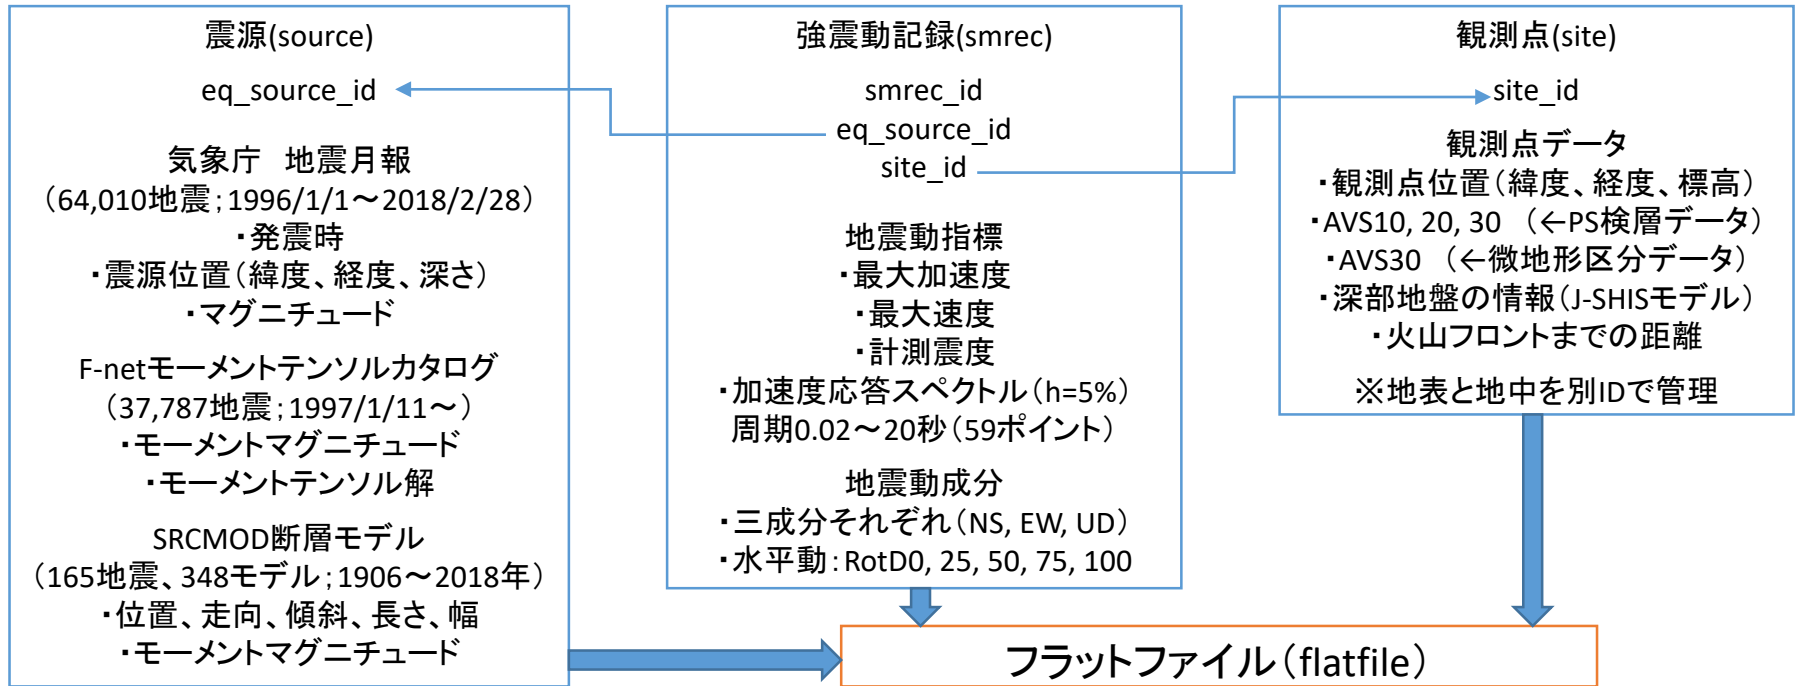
震源(source)

eq_source_id

気象庁　地震月報
（64,010地震；1996/1/1～2018/2/28）
・発震時
・震源位置（緯度、経度、深さ）
・マグニチュード

F-netモーメントテンソルカタログ
（37,787地震；1997/1/11～）
・モーメントマグニチュード
・モーメントテンソル解

SRCMOD断層モデル
（165地震、348モデル；1906～2018年）
・位置、走向、傾斜、長さ、幅
・モーメントマグニチュード

強震動記録(smrec)

smrec_id
eq_source_id
site_id

地震動指標
・最大加速度
・最大速度
・計測震度
・加速度応答スペクトル（h=5%）
周期0.02～20秒（59ポイント）

地震動成分
・三成分それぞれ（NS, EW, UD）
・水平動：RotD0, 25, 50, 75, 100

観測点(site)

site_id

観測点データ
・観測点位置（緯度、経度、標高）
・AVS10, 20, 30 （←PS検層データ）
・AVS30 （←微地形区分データ）
・深部地盤の情報（J-SHISモデル）
・火山フロントまでの距離

※地表と地中を別IDで管理

フラットファイル（flatfile）